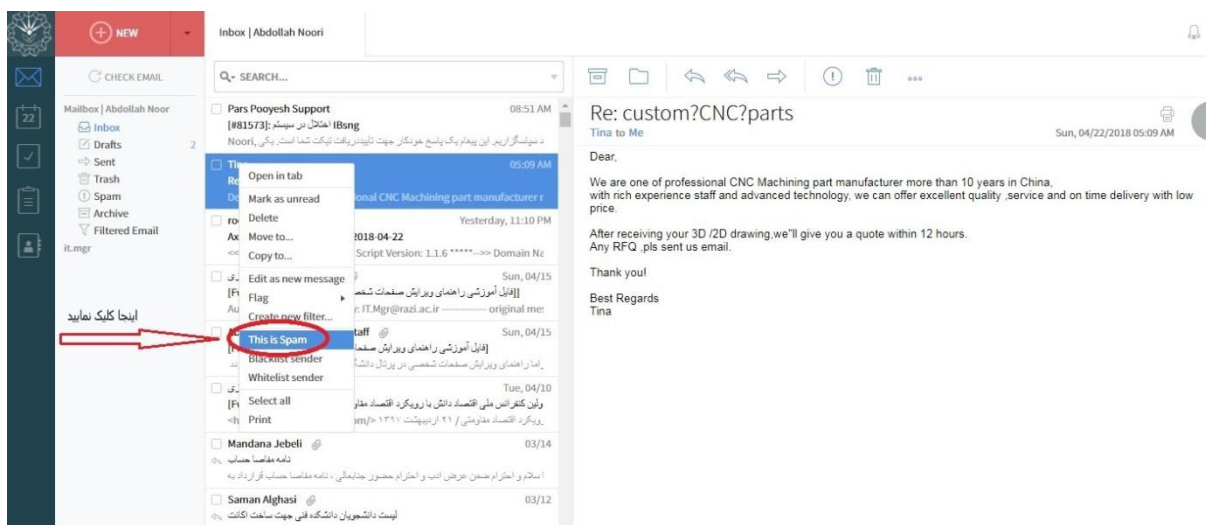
NEW

Inbox | Abdollah Noori

CHECK EMAIL

Mailbox | Abdollah Noor
Inbox
Drafts 2
Sent
Trash
Spam
Archive
Filtered Email
it.mgr

22

SEARCH...

Pars Pooyesh Support 08:51 AM
[#81573]: اختلال در سیستم IBsng
د سپاسگزاریم. این پیغام یک پاسخ خودکار جهت تایید دریافت تیکت شما است. یکی ,Noori

Tin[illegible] 05:09 AM
Re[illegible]
De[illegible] onal CNC Machining part manufacturer r

ro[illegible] Yesterday, 11:10 PM
Ax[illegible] 2018-04-22
<<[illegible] Script Version: 1.1.6 *****-->> Domain Na

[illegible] Sun, 04/15
[Fw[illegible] [فایل آموزشی راهنمای ویرایش صفحات شخص
Au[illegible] r: IT.Mgr@razi.ac.ir ------------ original mes

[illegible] staff Sun, 04/15
[فایل آموزشی راهنمای ویرایش صفحات
اما راهنمای ویرایش صفحات شخصی در پرتال دانشگ

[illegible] Tue, 04/10
ولین کنفرانس ملی اقتصاد دانش با رویکرد اقتصاد مقاو
<h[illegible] om/> ۱۳۹۷ رویکرد اقتصاد مقاومتی / ۲۱ اردیبهشت

Open in tab
Mark as unread
Delete
Move to...
Copy to...
Edit as new message
Flag
Create new filter...
This is Spam
Blacklist sender
Whitelist sender
Select all
Print

اینجا کلیک نمایید

Mandana Jebeli 03/14
نامه مفاصا حساب
با سلام و احترام ضمن عرض ادب و احترام حضور جنابعالی ، نامه مفاصا حساب قرارداد به

Saman Alghasi 03/12
لیست دانشجویان دانشکده فنی جهت ساخت اکانت

Re: custom?CNC?parts
Tina to Me
Sun, 04/22/2018 05:09 AM

Dear,

We are one of professional CNC Machining part manufacturer more than 10 years in China, with rich experience staff and advanced technology, we can offer excellent quality ,service and on time delivery with low price.

After receiving your 3D /2D drawing,we"ll give you a quote within 12 hours.
Any RFQ ,pls sent us email.

Thank you!

Best Regards
Tina